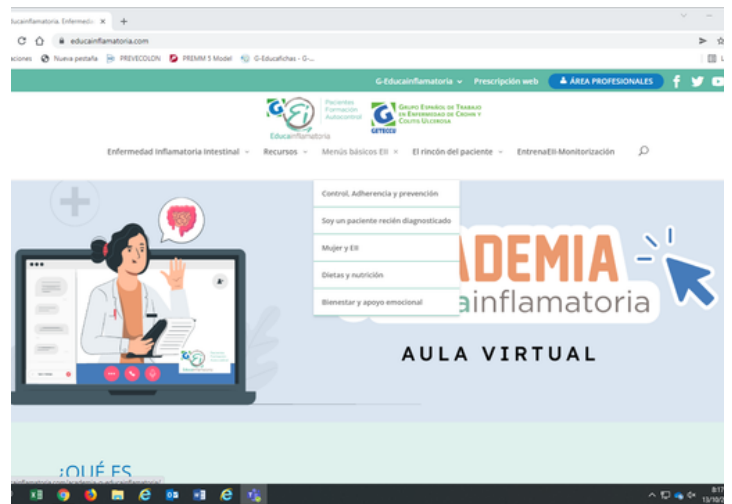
educainflamatoria. Enfermed ×  +

educainflamatoria.com

aciones  Nueva pestaña  PREVECOLON  PREMM 5 Model  G-Educafichas - G-...

G-Educainflamatoria  Prescripción web  ÁREA PROFESIONALES

Pacientes Formación Autocontrol
Educainflamatoria

GRUPO ESPAÑOL DE TRABAJO EN ENFERMEDAD DE CROHN Y COLITIS ULCEROSA
GETECCU

Enfermedad Inflamatoria Intestinal  Recursos  Menús básicos EII  El rincón del paciente  EntrenaEII-Monitorización

Control, Adherencia y prevención
Soy un paciente recién diagnosticado
Mujer y EII
Dietas y nutrición
Bienestar y apoyo emocional

ADEMIA
ainflamatoria

AULA VIRTUAL

¿QUÉ ES

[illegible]inflamatoria.com/academia-educainflamatoria/

8:17
13/10/2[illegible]